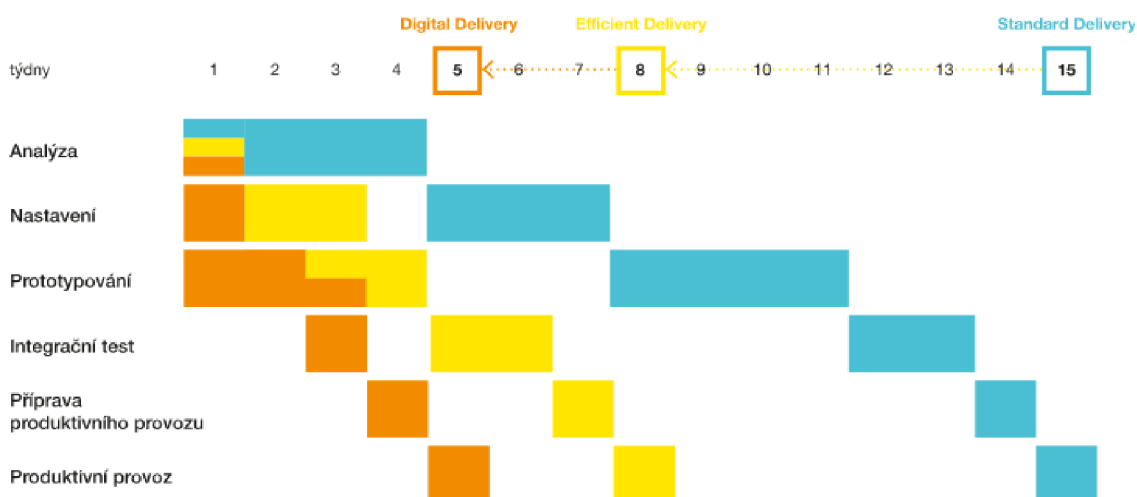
Digital Delivery
Efficient Delivery
Standard Delivery

týdny 1 2 3 4 5 6 7 8 9 10 11 12 13 14 15

Analýza

Nastavení

Prototypování

Integrační test

Příprava produktivního provozu

Produktivní provoz